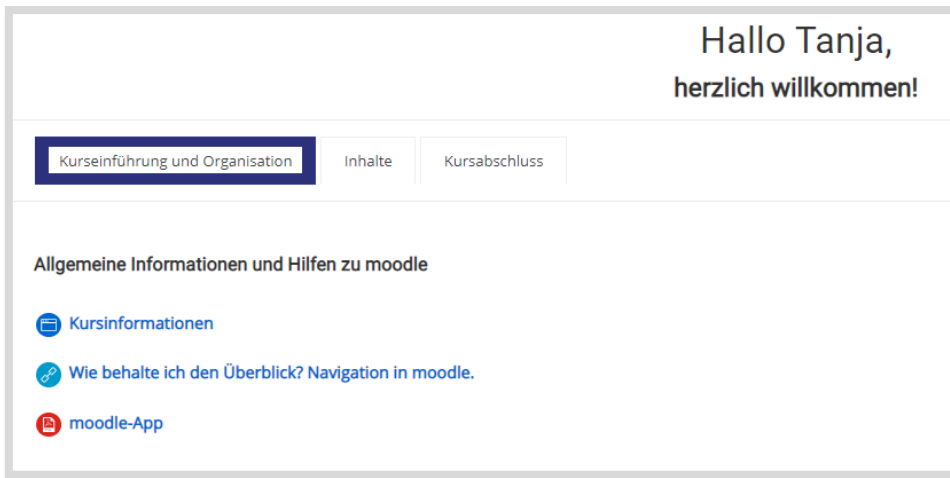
Hallo Tanja,
herzlich willkommen!

Kurseinführung und Organisation | Inhalte | Kursabschluss

Allgemeine Informationen und Hilfen zu moodle

Kursinformationen

Wie behalte ich den Überblick? Navigation in moodle.

moodle-App